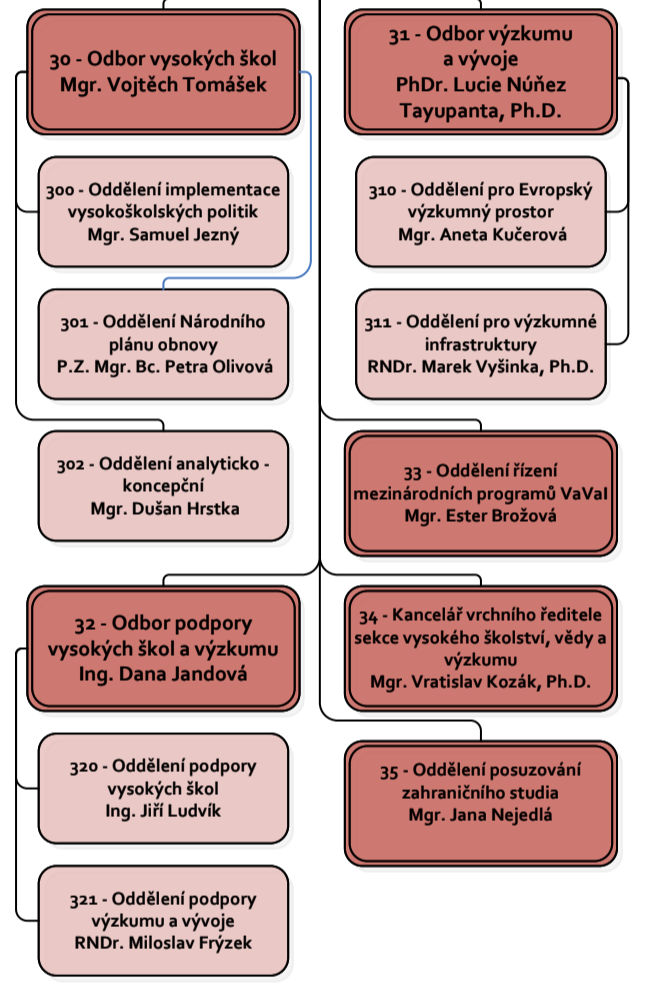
30 - Odbor vysokých škol
Mgr. Vojtěch Tomášek

300 - Oddělení implementace vysokoškolských politik
Mgr. Samuel Jezný

301 - Oddělení Národního plánu obnovy
P.Z. Mgr. Bc. Petra Olivová

302 - Oddělení analyticko - koncepční
Mgr. Dušan Hrstka

31 - Odbor výzkumu a vývoje
PhDr. Lucie Núñez Tayupanta, Ph.D.

310 - Oddělení pro Evropský výzkumný prostor
Mgr. Aneta Kučerová

311 - Oddělení pro výzkumné infrastruktury
RNDr. Marek Vyšinka, Ph.D.

33 - Oddělení řízení mezinárodních programů VaVaI
Mgr. Ester Brožová

32 - Odbor podpory vysokých škol a výzkumu
Ing. Dana Jandová

320 - Oddělení podpory vysokých škol
Ing. Jiří Ludvík

321 - Oddělení podpory výzkumu a vývoje
RNDr. Miloslav Frýzek

34 - Kancelář vrchního ředitele sekce vysokého školství, vědy a výzkumu
Mgr. Vratislav Kozák, Ph.D.

35 - Oddělení posuzování zahraničního studia
Mgr. Jana Nejedlá